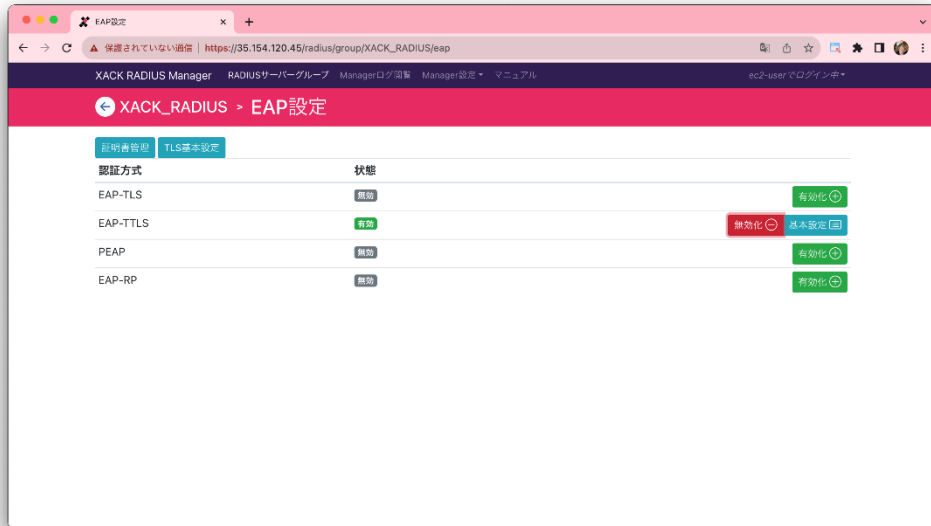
EAP設定 ×

保護されていない通信 | https://35.154.120.45/radius/group/XACK_RADIUS/eap

XACK RADIUS Manager RADIUSサーバーグループ Managerログ閲覧 Manager設定 マニュアル ec2-userでログイン中

XACK_RADIUS > EAP設定

証明書管理 TLS基本設定

| 認証方式 | 状態 | |
|---|---|---|
| EAP-TLS | 無効 | 有効化 |
| EAP-TTLS | 有効 | 無効化 基本設定 |
| PEAP | 無効 | 有効化 |
| EAP-RP | 無効 | 有効化 |